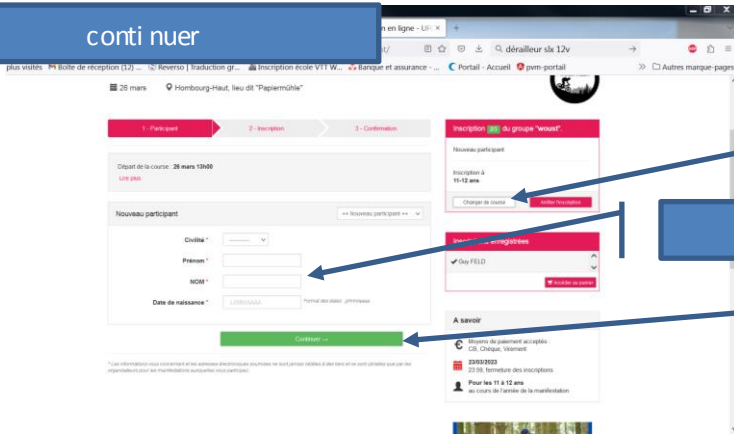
conti nuer

n en ligne - UF ×

dérailleur slx 12v

plus visités Boîte de réception (12) ... Reverso | Traduction gr... Inscription école VTT W... Banque et assurance - ... Portail - Accueil pvm-portail Autres marque-pages

26 mars Hombourg-Haut, lieu dit "Papiermühle"

1 - Participant 2 - Inscription 3 - Confirmation

Départ de la course : 26 mars 13h00
Lire plus

Nouveau participant
<< Nouveau participant >>

Civilité * ---------
Prénom *
NOM *
Date de naissance * JJ/MM/AAAA *format des dates : jj/mm/aaaa

Continuer →

* Les informations vous concernant et les adresses électroniques fournies ne sont jamais cédées à des tiers et ne sont utilisées que par les organisateurs pour les manifestations auxquelles vous participez.

Inscription 25 du groupe "woust"

Nouveau participant

Inscription à
11-12 ans

Changer de course
Valider l'inscription

Inscriptions enregistrées

Guy FELD

Accéder au panier

A savoir

Moyens de paiement acceptés :
CB, Chèque, Virement

23/03/2023
23:59, fermeture des inscriptions

Pour les 11 à 12 ans
au cours de l'année de la manifestation